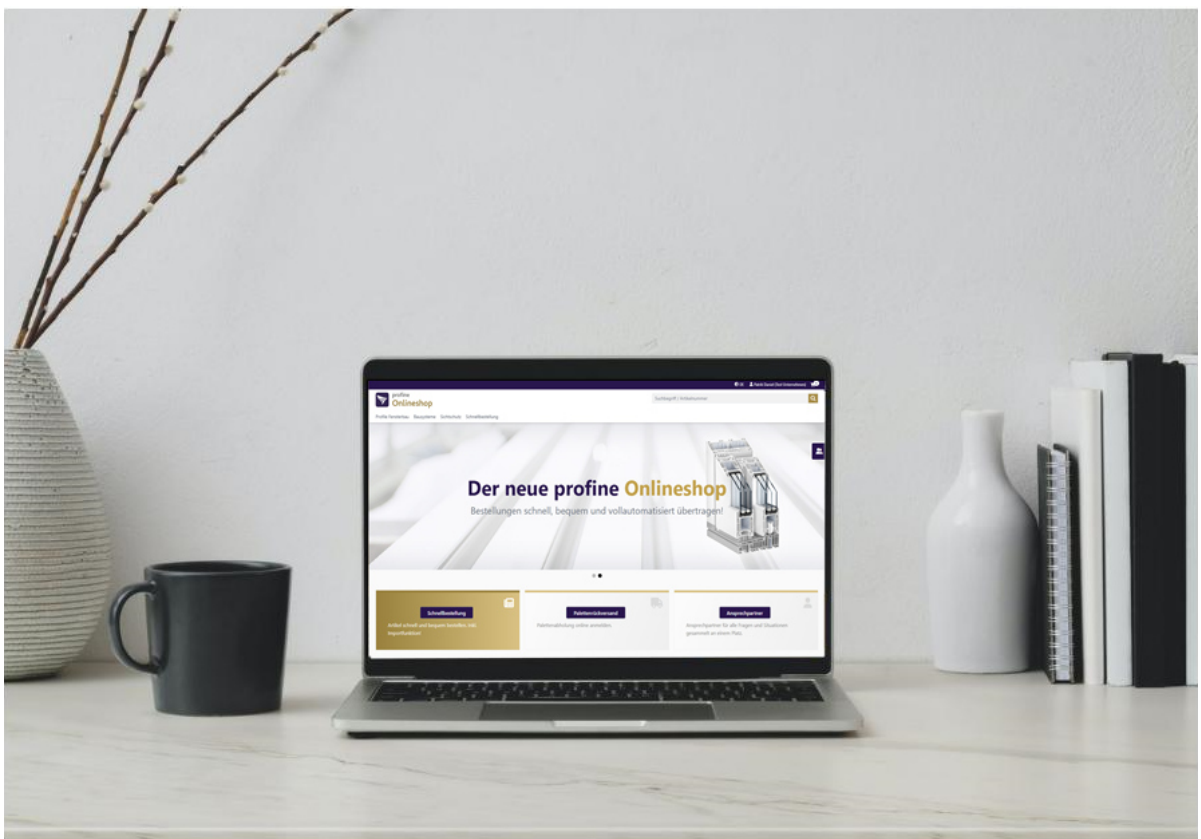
profine
Onlineshop

Suchbegriff / Artikelnummer

Profine Fenstertau Bausysteme Schlichtes Schnellbestellung

Der neue profine Onlineshop
Bestellungen schnell, bequem und vollautomatisiert übertragen!

Schnellbestellung
Artikel schnell und bequem bestellen, inkl. Importfunktion!

Palettenrückversand
Palettenabholung online anmelden

Ansprechpartner
Ansprechpartner für alle Fragen und Situationen gesammelt an einem Platz